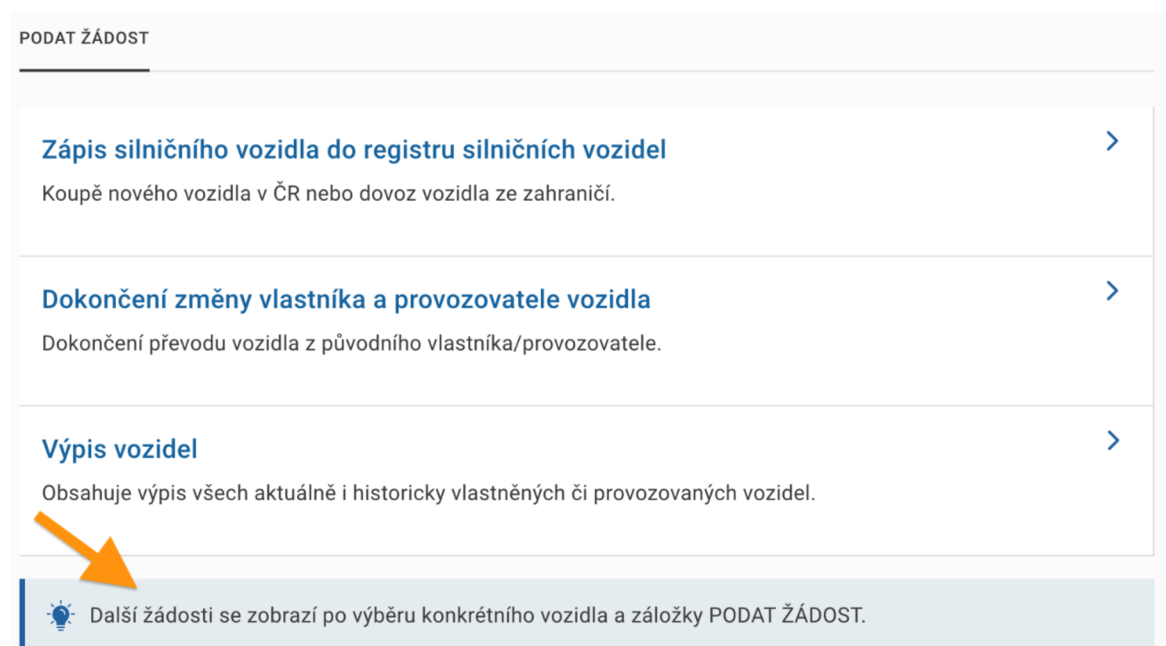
PODAT ŽÁDOST

Zápis silničního vozidla do registru silničních vozidel

Koupě nového vozidla v ČR nebo dovoz vozidla ze zahraničí.

Dokončení změny vlastníka a provozovatele vozidla

Dokončení převodu vozidla z původního vlastníka/provozovatele.

Výpis vozidel

Obsahuje výpis všech aktuálně i historicky vlastněných či provozovaných vozidel.

Další žádosti se zobrazí po výběru konkrétního vozidla a záložky PODAT ŽÁDOST.